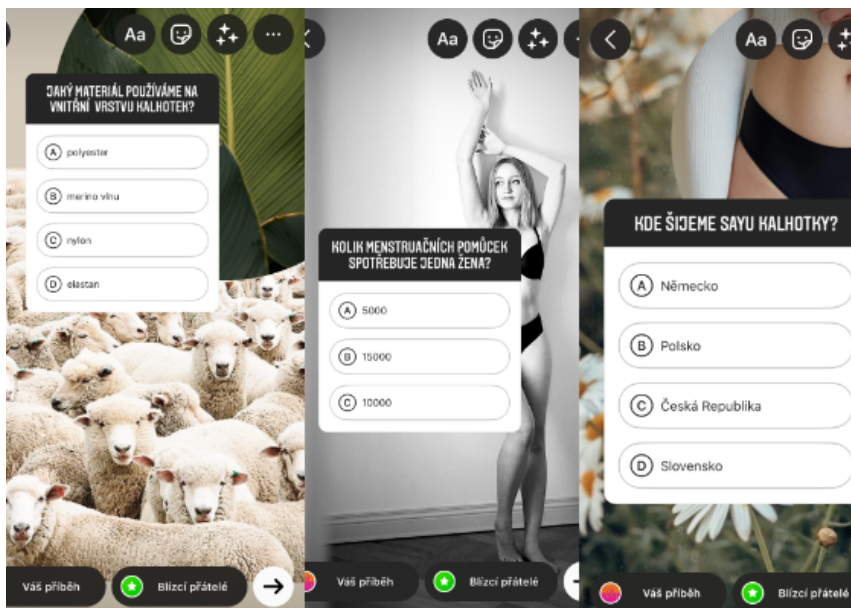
Aa

JAKÝ MATERIÁL POUŽÍVÁME NA VNITŘNÍ VRSTVU KALHOTEK?

A polyester

B merino vlnu

C nylon

D elastan

Váš příběh

Blízcí přátelé

Aa

KOLIK MENSTRUAČNÍCH POMŮCEK SPOTŘEBUJE JEDNA ŽENA?

A 5000

B 15000

C 10000

Váš příběh

Blízcí přátelé

Aa

KDE ŠIJEME SAYU KALHOTKY?

A Německo

B Polsko

C Česká Republika

D Slovensko

Váš příběh

Blízcí přátelé